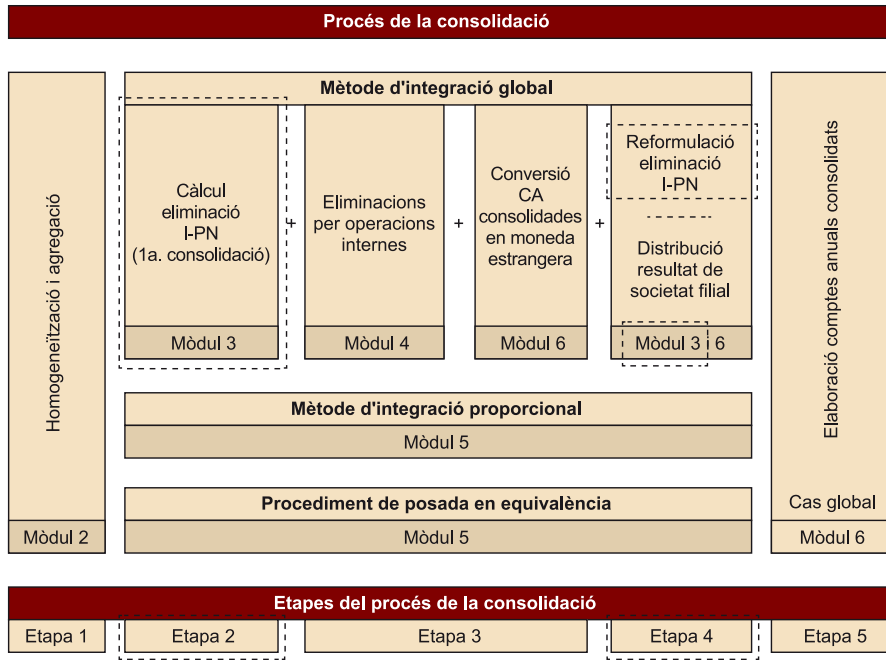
Procés de la consolidació

Homogeneïtzació i agregació

Mòdul 2

Mètode d'integració global

Càlcul eliminació I-PN (1a. consolidació)

Mòdul 3

+

Eliminacions per operacions internes

Mòdul 4

+

Conversió CA consolidades en moneda estrangera

Mòdul 6

+

Reformulació eliminació I-PN

Distribució resultat de societat filial

Mòdul 3 | 6

Mètode d'integració proporcional

Mòdul 5

Procediment de posada en equivalència

Mòdul 5

Elaboració comptes anuals consolidats

Cas global

Mòdul 6

Etapes del procés de la consolidació

| Etapa 1 | Etapa 2 | Etapa 3 | Etapa 4 | Etapa 5 |
|---|---|---|---|---|